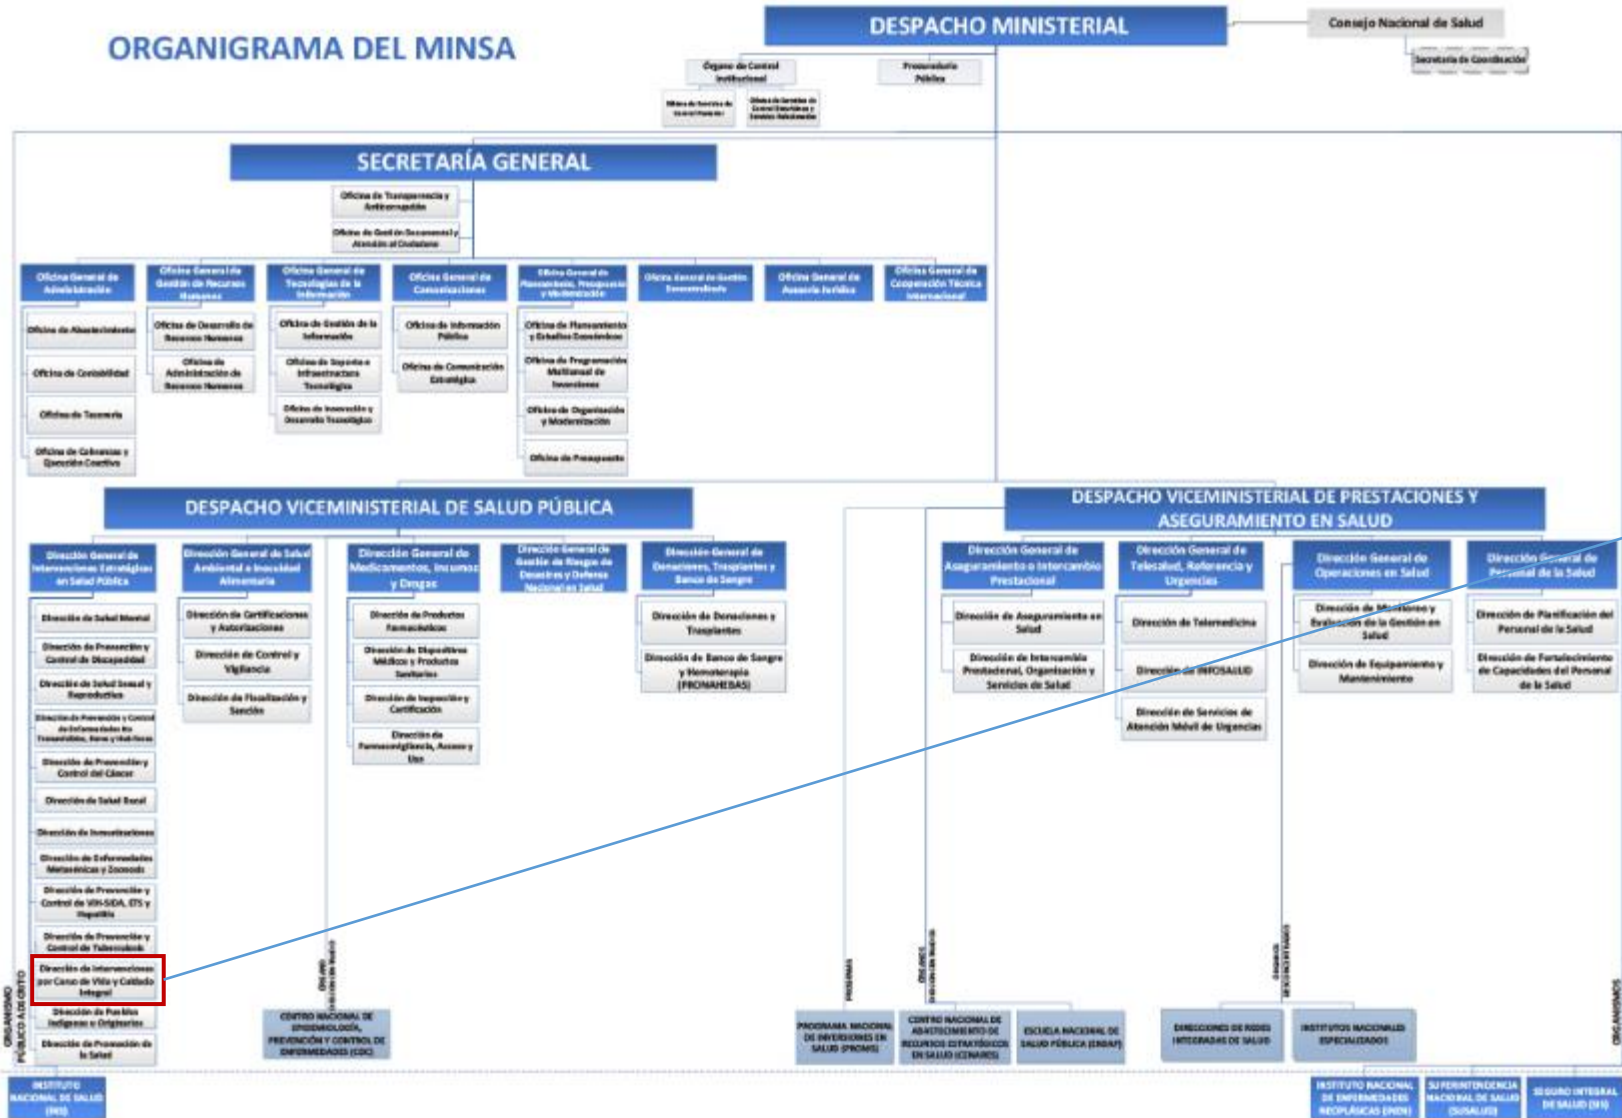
ORGANIGRAMA DEL MINSA

DESPACHO MINISTERIAL

Consejo Nacional de Salud

Secretaría de Coordinación

Órgano de Control Institucional

Procuraduría Pública

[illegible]

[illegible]

SECRETARÍA GENERAL

Oficina de Transparencia y Anticorrupción

Oficina de Gestión Documentaria y Atención al Ciudadano

Oficina General de Administración

Oficina de Abastecimiento

Oficina de Contabilidad

Oficina de Tesorería

Oficina de Cobranzas y Ejecución Coactiva

Oficina General de Gestión de Recursos Humanos

Oficina de Desarrollo de Recursos Humanos

Oficina de Administración de Recursos Humanos

Oficina General de Tecnologías de la Información

Oficina de Gestión de la Información

Oficina de Soporte e Infraestructura Tecnológica

Oficina de Innovación y Desarrollo Tecnológico

Oficina General de Comunicaciones

Oficina de Información Pública

Oficina de Comunicación Estratégica

Oficina General de Planeamiento, Presupuesto y Modernización

Oficina de Planeamiento y Estudios Económicos

Oficina de Programación Multianual de Inversiones

Oficina de Organización y Modernización

Oficina de Presupuesto

Oficina General de Gestión Descentralizada

Oficina General de Asesoría Jurídica

Oficina General de Cooperación Técnica Internacional

DESPACHO VICEMINISTERIAL DE SALUD PÚBLICA

Dirección General de Intervenciones Estratégicas en Salud Pública

Dirección de Salud Mental

Dirección de Prevención y Control de Discapacidad

Dirección de Salud Sexual y Reproductiva

Dirección de Prevención y Control de Enfermedades No Transmisibles, Raras y Huérfanas

Dirección de Prevención y Control del Cáncer

Dirección de Salud Bucal

Dirección de Inmunizaciones

Dirección de Enfermedades Metaxénicas y Zoonosis

Dirección de Prevención y Control de VIH-SIDA, ETS y Hepatitis

Dirección de Prevención y Control de Tuberculosis

Dirección de Intervenciones por Curso de Vida y Cuidado Integral

Dirección de Pueblos Indígenas u Originarios

Dirección de Promoción de la Salud

Dirección General de Salud Ambiental e Inocuidad Alimentaria

Dirección de Certificaciones y Autorizaciones

Dirección de Control y Vigilancia

Dirección de Fiscalización y Sanción

Dirección General de Medicamentos, Insumos y Drogas

Dirección de Productos Farmacéuticos

Dirección de Dispositivos Médicos y Productos Sanitarios

Dirección de Inspección y Certificación

Dirección de Farmacovigilancia, Acceso y Uso

Dirección General de Gestión del Riesgo de Desastres y Defensa Nacional en Salud

Dirección General de Donaciones, Trasplantes y Banco de Sangre

Dirección de Donaciones y Trasplantes

Dirección de Banco de Sangre y Hemoterapia (PRONAHEBAS)

DESPACHO VICEMINISTERIAL DE PRESTACIONES Y ASEGURAMIENTO EN SALUD

Dirección General de Aseguramiento e Intercambio Prestacional

Dirección de Aseguramiento en Salud

Dirección de Intercambio Prestacional, Organización y Servicios de Salud

Dirección General de Telesalud, Referencia y Urgencias

Dirección de Telemedicina

Dirección de INFOSALUD

Dirección de Servicios de Atención Móvil de Urgencias

Dirección General de Operaciones en Salud

Dirección de Monitoreo y Evaluación de la Gestión en Salud

Dirección de Equipamiento y Mantenimiento

Dirección General de Personal de la Salud

Dirección de Planificación del Personal de la Salud

Dirección de Fortalecimiento de Capacidades del Personal de la Salud

ORGANISMO PÚBLICO ADSCRITO

ÓRGANO DESCONCENTRADO

CENTRO NACIONAL DE EPIDEMIOLOGÍA, PREVENCIÓN Y CONTROL DE ENFERMEDADES (CDC)

PROGRAMA

PROGRAMA NACIONAL DE INVERSIONES EN SALUD (PRONIS)

ÓRGANOS DESCONCENTRADOS

CENTRO NACIONAL DE ABASTECIMIENTO DE RECURSOS ESTRATÉGICOS EN SALUD (CENARES)

ESCUELA NACIONAL DE SALUD PÚBLICA (ENSAP)

ÓRGANOS DESCONCENTRADOS

DIRECCIONES DE REDES INTEGRADAS DE SALUD

INSTITUTOS NACIONALES ESPECIALIZADOS

ORGANISMOS

INSTITUTO NACIONAL DE SALUD (INS)

INSTITUTO NACIONAL DE ENFERMEDADES NEOPLÁSICAS (INEN)

SUPERINTENDENCIA NACIONAL DE SALUD (SUSALUD)

SEGURO INTEGRAL DE SALUD (SIS)